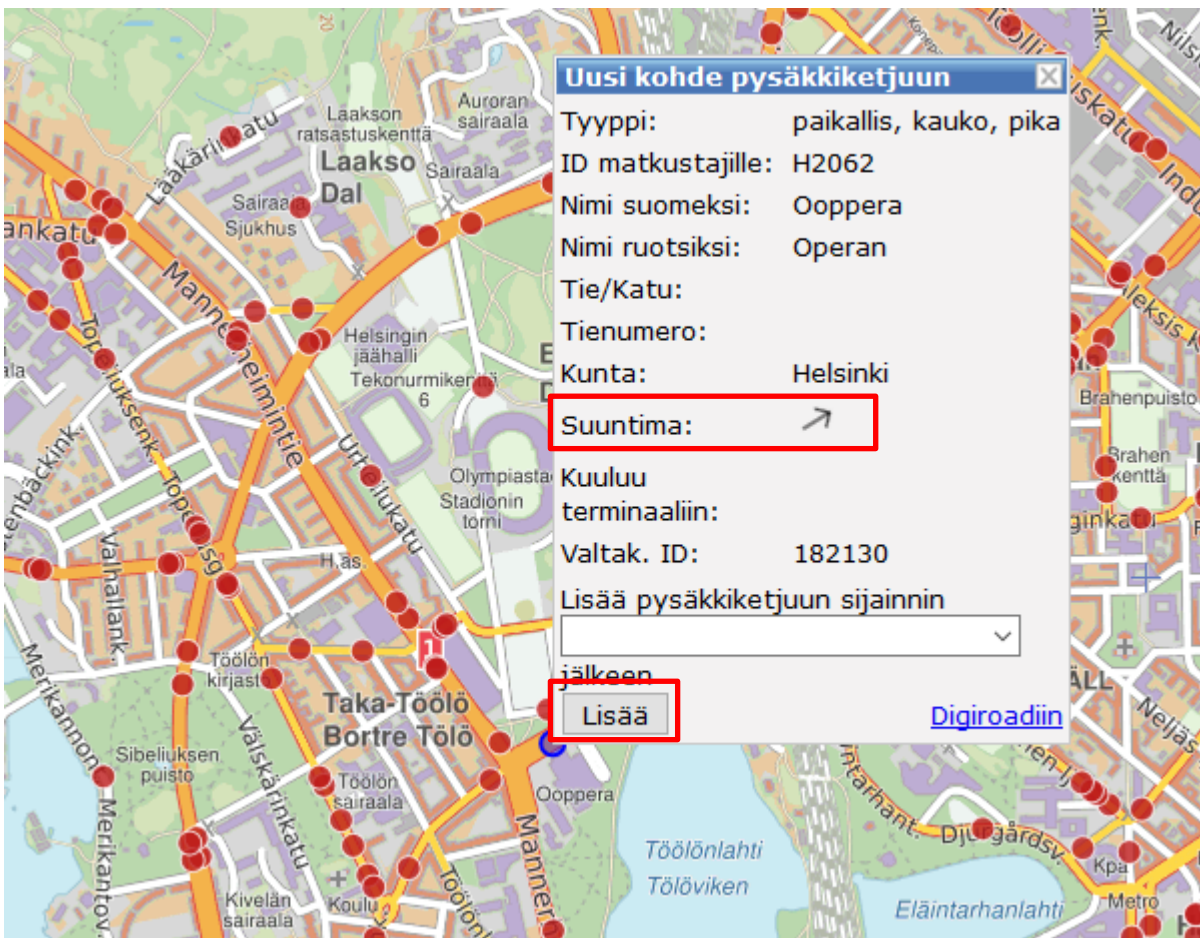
Uusi kohde pysäkkiketjuun

| | |
|---|---|
| Tyyppi: | paikallis, kauko, pika |
| ID matkustajille: | H2062 |
| Nimi suomeksi: | Ooppera |
| Nimi ruotsiksi: | Operan |
| Tie/Katu: | |
| Tienumero: | |
| Kunta: | Helsinki |
| Suuntima: | ↗ |
| Kuuluu terminaaliin: | |
| Valtak. ID: | 182130 |

Lisää pysäkkiketjuun sijainnin

jälkeen

Lisää

Digiroadiin

Laakson ratsastuskenttä
Auroran sairaala
Laakso
Dal
Sairaala
Sairaala Sjukhus
Läkärinkatu
ankatu
Mannerheimintie
Helsingin jäähalli
Tekonurmikenttä 6
Urheilukatu
Olympiastad
Stadionin torni
Topeliuksenk.
Topeliusg.
Valhallank.
H.as.
Töölön kirjasto
Taka-Töölö
Bortre Tölö
Sibeliuksen puisto
Väinö Väiskärinkatu
Merikannon
Merikantov.
Töölön sairaala
Kivelän sairaala
Koulu
Töölönk.
Manner
Ooppera
Töölönlahti
Tölöviken
Eläintarhanlahti
Djurgårdsv.
Eläintarhant.
Kpa
Metro
Neljäs
Brahenpuisto
Brahen kenttä
ginkatu
Aleksis Ki
Sturenkatu
Helsinginkatu
Industrinkatu
ÄLL
Nilsi
Konepajankuja
Tölli
Kallio
enbäckink.